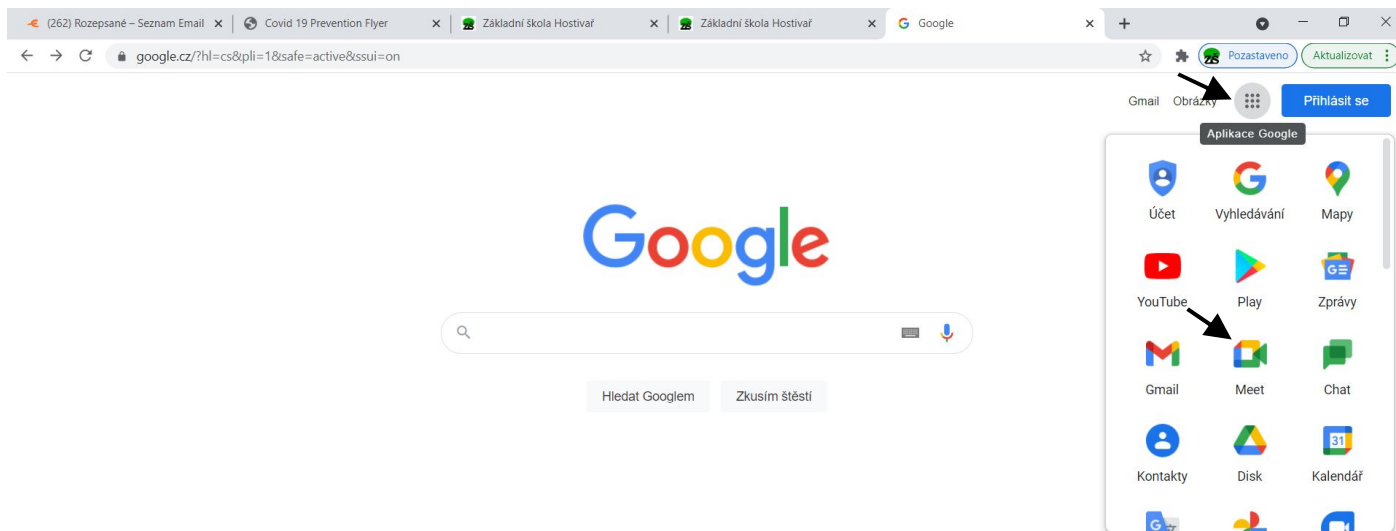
(262) Rozepsané – Seznam Email × | Covid 19 Prevention Flyer × | Základní škola Hostivař × | Základní škola Hostivař × | Google × | +

google.cz/?hl=cs&pli=1&safe=active&ssui=on

Pozastaveno | Aktualizovat

Gmail Obrázky

Přihlásit se

Aplikace Google

Google

Hledat Googlem | Zkusím štěstí

Účet | Vyhledávání | Mapy
YouTube | Play | Zprávy
Gmail | Meet | Chat
Kontakty | Disk | Kalendář

31